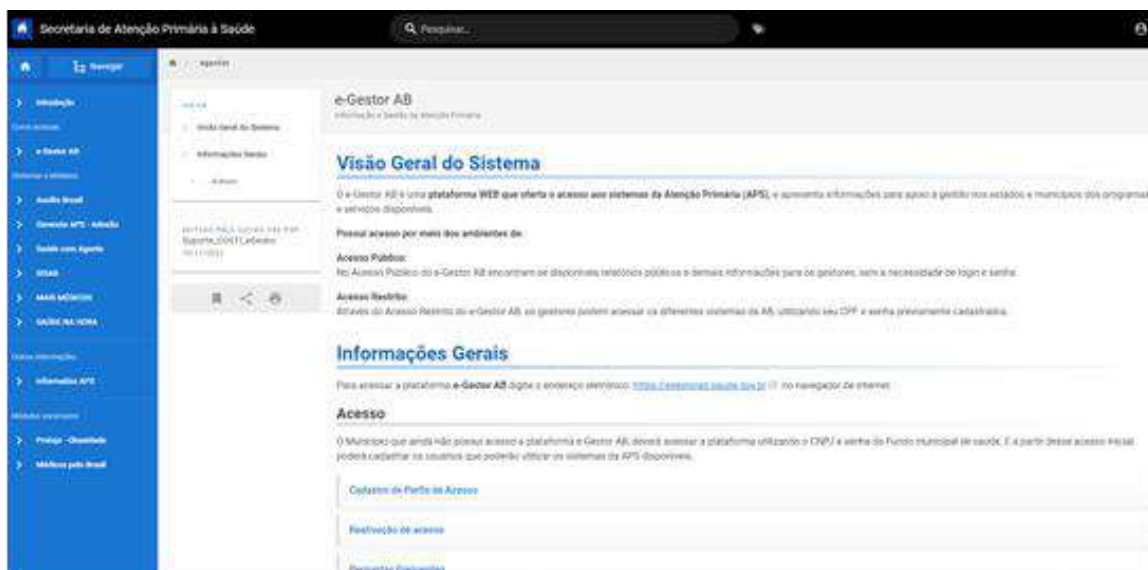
Secretaria de Atenção Primária à Saúde

Pesquisar...

Navegar

Introdução

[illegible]

e-Gestor AB

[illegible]

Auxílio Brasil

Gerencia APS - Adesão

Saúde com Agente

SISAB

MAIS MÉDICOS

SAÚDE NA HORA

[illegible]

Informativo APS

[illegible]

Proteja - Obesidade

Médicos pelo Brasil

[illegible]

NESTA PÁGINA

Visão Geral do Sistema

Informações Gerais

Acesso

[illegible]

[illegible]

e-Gestor AB

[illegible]

Visão Geral do Sistema

O e-Gestor AB é uma plataforma WEB que oferta o acesso aos sistemas da Atenção Primária (APS), e apresenta informações para apoio à gestão nos estados e municípios dos programas e serviços disponíveis.

Possui acesso por meio dos ambientes de:

Acesso Público:
No Acesso Público do e-Gestor AB encontram-se disponíveis relatórios públicos e demais informações para os gestores, sem a necessidade de login e senha.

Acesso Restrito:
Através do Acesso Restrito do e-Gestor AB, os gestores podem acessar os diferentes sistemas da AB, utilizando seu CPF e senha previamente cadastrados.

Informações Gerais

Para acessar a plataforma e-Gestor AB digite o endereço eletrônico: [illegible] no navegador de internet.

Acesso

O Município que ainda não possui acesso a plataforma e-Gestor AB, deverá acessar a plataforma utilizando o CNPJ e senha do Fundo Municipal de saúde. E a partir desse acesso inicial poderá cadastrar os usuários que poderão utilizar os sistemas da APS disponíveis.

Cadastro de Perfis de Acesso

Restrição de acesso

Perguntas Frequentes